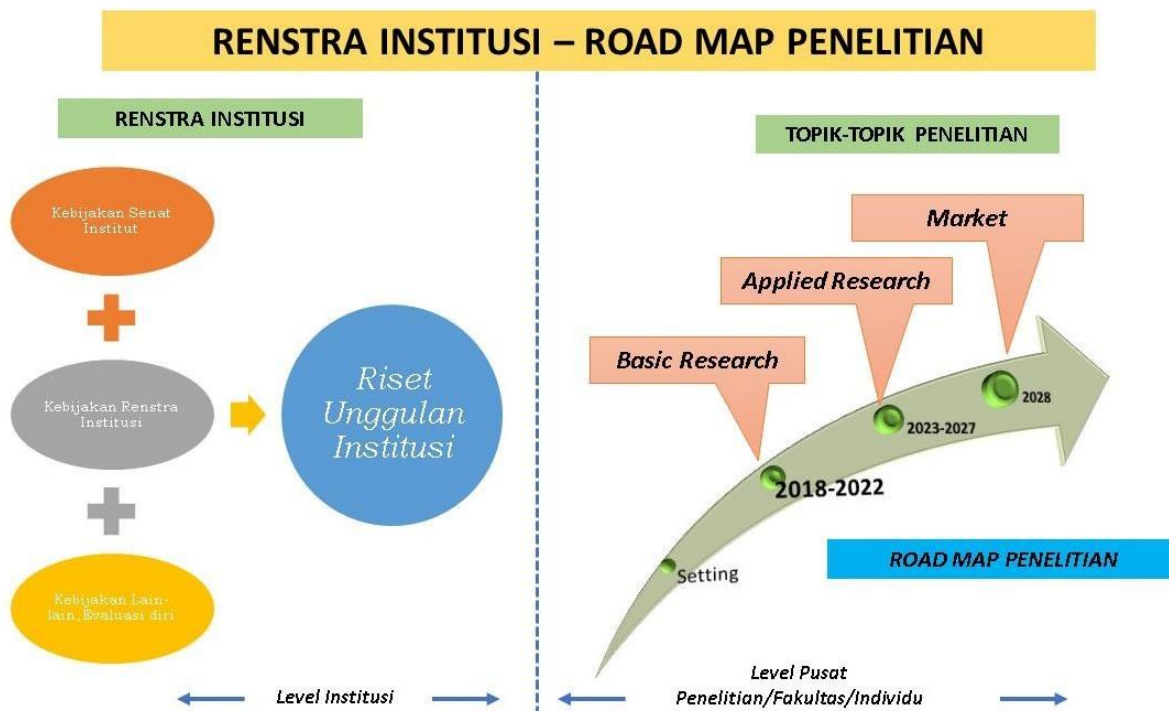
RENSTRA INSTITUSI – ROAD MAP PENELITIAN

RENSTRA INSTITUSI

Kebijakan Senat Institut

Kebijakan Renstra Institusi

Kebijakan Lain-lain, Evaluasi diri

Riset Unggulan Institusi

Level Institusi

TOPIK-TOPIK PENELITIAN

Market

Applied Research

Basic Research

2028

2023-2027

2018-2022

Setting

ROAD MAP PENELITIAN

Level Pusat Penelitian/Fakultas/Individu